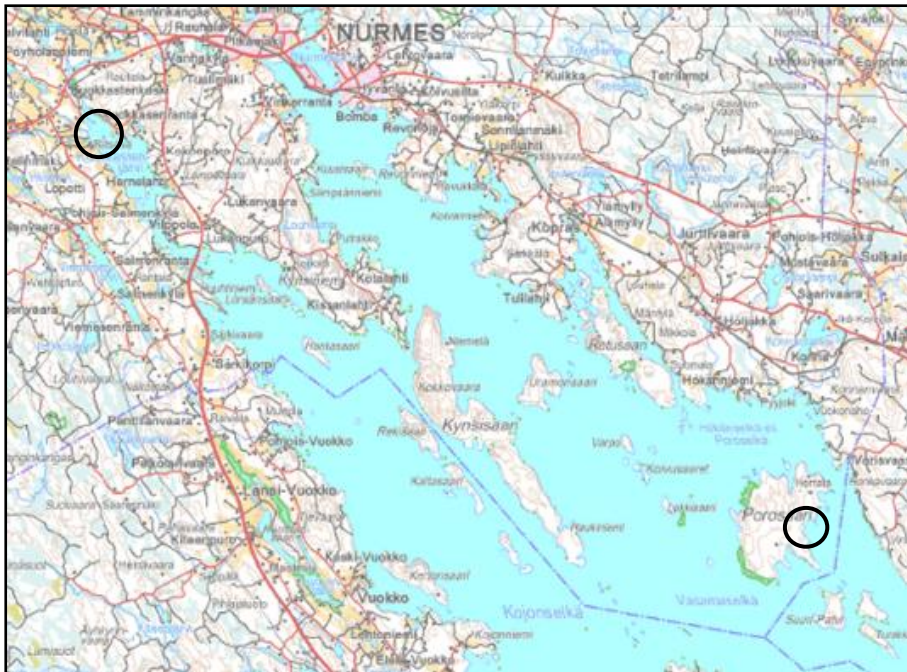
NURMES
Lehtovaara
Kukka
Tetrilampi
Bomba
Revonlahti
Sonnilanmäki
Toijenvaara
Lipinlahti
Hamelahti
Lopotti
Pohjois-Salmenkylä
Vilppola
Lukanvaara
Salmenranta
Kotalahti
Kissanlahti
Köprala
Jurttivaara
Pohjois-Höljäkkä
Mustavaara
Saarivaara
Sulkala
Tuulahti
Retusaari
Höljäkkä
Hökänniemi
Sarkkorpi
Kynsisaari
Kokkovaara
Pohjois-Vuokko
Pentinvaara
Paloniemi
Lanei-Vuokko
Poroseari
Kiljaerpuro
Keski-Vuokko
Vuokko
Kojonselkä
Vasamaselkä
Suuri-Pate
Lehtoniemi
Etelä-Vuokko
Kynsiniemi